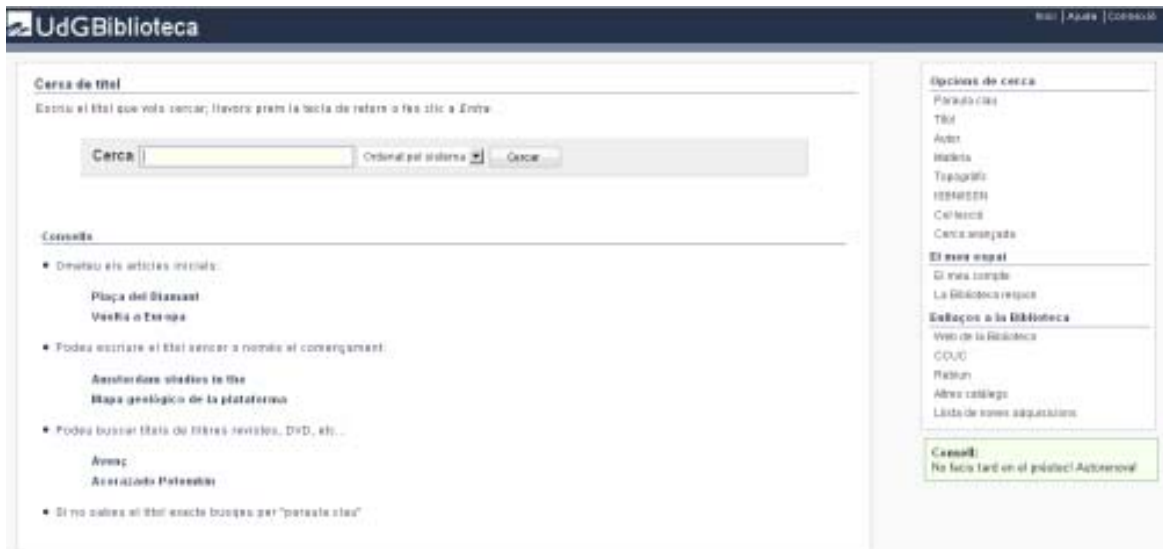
UdGBiblioteca

Inici | Ajuda | Connexió

Cerca de títol

Escriu el títol que vols cercar; llavors prem la tecla de retorn o fes clic a *Entra*.

Cerca [ ] Ordenat pel sistema Cercar

Consells

• Ometeu els articles inicials:

Plaça del Diamant
Vuelta a Europa

• Podeu escriure el títol sencer o només el començament:

Amsterdam studies in the
Mapa geológico de la plataforma

• Podeu buscar títols de títlres revistes, DVD, etc...

Avenç
Acorazado Potemkin

• Si no sabeu el títol exacte busqueu per "paraula clau"

Opcions de cerca
Paraula clau
Títol
Autor
Matèria
Topogràfic
ISBN/ISSN
Col·lecció
Cerca avançada

El meu espai
El meu compte
La Biblioteca respon

Enllaços a la Biblioteca
Web de la Biblioteca
CCUC
Rebiun
Altres catàlegs
Llista de noves adquisicions

Consell:
No facis tard en el préstec! Autorenova!